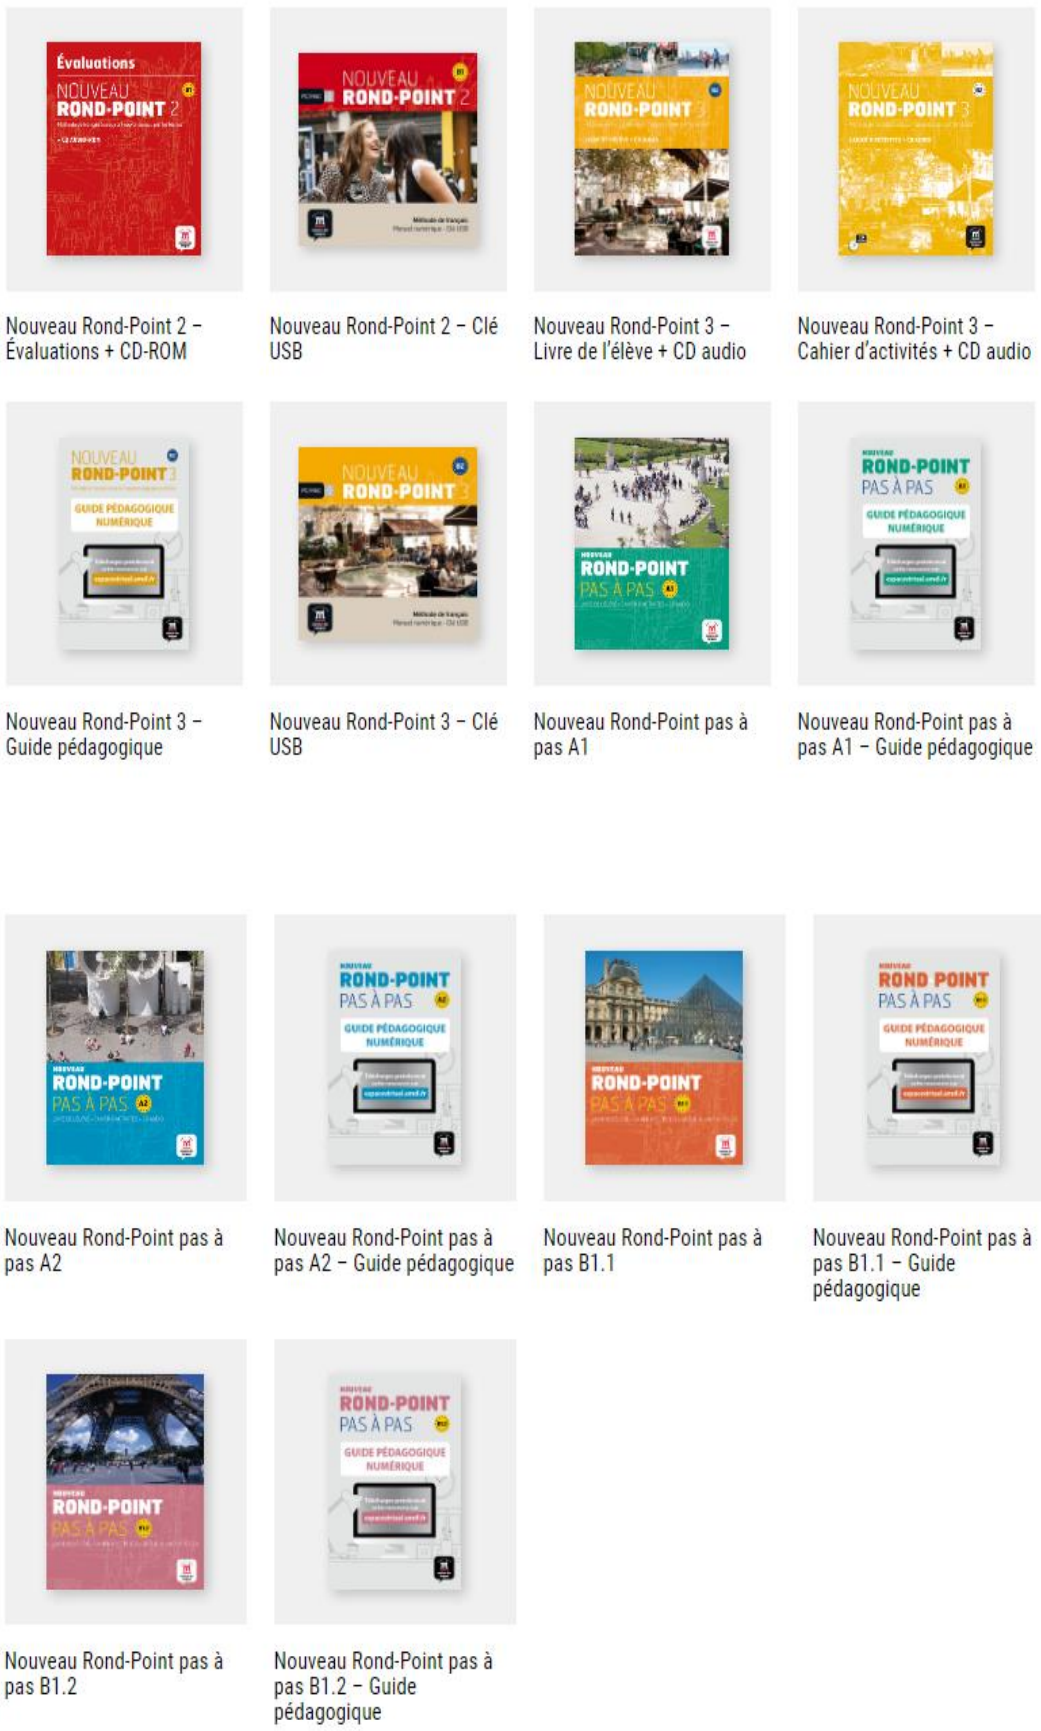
Évaluations
NOUVEAU
ROND-POINT 2
B1

Nouveau Rond-Point 2 – Évaluations + CD-ROM

NOUVEAU
ROND-POINT 2
B1
Méthode de français

Nouveau Rond-Point 2 – Clé USB

NOUVEAU
ROND-POINT 3
B2

Nouveau Rond-Point 3 – Livre de l'élève + CD audio

NOUVEAU
ROND-POINT 3
B2

Nouveau Rond-Point 3 – Cahier d'activités + CD audio

NOUVEAU
ROND-POINT 3
B2
GUIDE PÉDAGOGIQUE NUMÉRIQUE

Nouveau Rond-Point 3 – Guide pédagogique

NOUVEAU
ROND-POINT 3
B2
Méthode de français

Nouveau Rond-Point 3 – Clé USB

NOUVEAU
ROND-POINT
PAS À PAS
A1

Nouveau Rond-Point pas à pas A1

NOUVEAU
ROND-POINT
PAS À PAS
A1
GUIDE PÉDAGOGIQUE NUMÉRIQUE

Nouveau Rond-Point pas à pas A1 – Guide pédagogique

NOUVEAU
ROND-POINT
PAS À PAS
A2

Nouveau Rond-Point pas à pas A2

NOUVEAU
ROND-POINT
PAS À PAS
A2
GUIDE PÉDAGOGIQUE NUMÉRIQUE

Nouveau Rond-Point pas à pas A2 – Guide pédagogique

NOUVEAU
ROND-POINT
PAS À PAS
B1.1

Nouveau Rond-Point pas à pas B1.1

NOUVEAU
ROND POINT
PAS À PAS
B1.1
GUIDE PÉDAGOGIQUE NUMÉRIQUE

Nouveau Rond-Point pas à pas B1.1 – Guide pédagogique

NOUVEAU
ROND-POINT
PAS À PAS
B1.2

Nouveau Rond-Point pas à pas B1.2

NOUVEAU
ROND-POINT
PAS À PAS
B1.2
GUIDE PÉDAGOGIQUE NUMÉRIQUE

Nouveau Rond-Point pas à pas B1.2 – Guide pédagogique